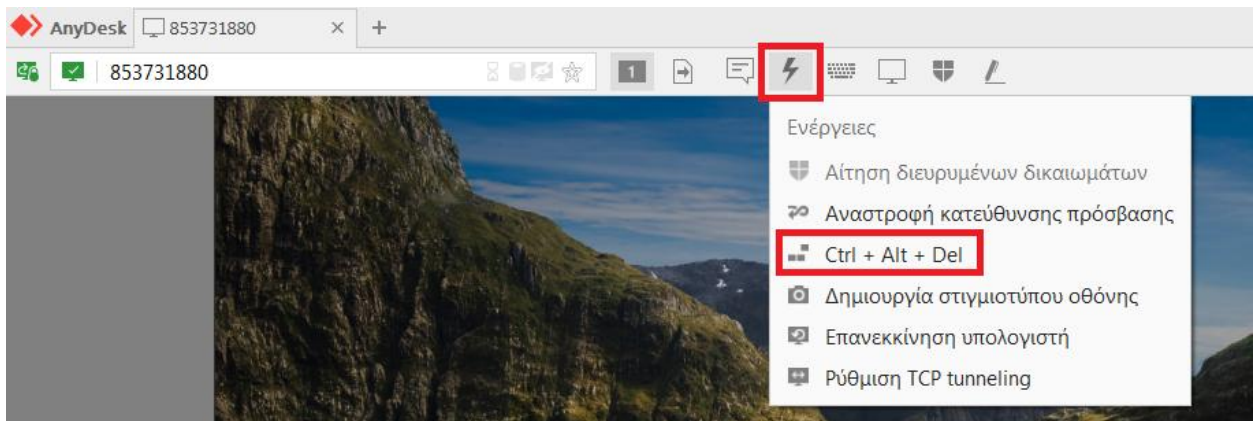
AnyDesk 853731880 × +

853731880

1

Ενέργειες

Αίτηση διευρυμένων δικαιωμάτων

Αναστροφή κατεύθυνσης πρόσβασης

Ctrl + Alt + Del

Δημιουργία στιγμιοτύπου οθόνης

Επανεκκίνηση υπολογιστή

Ρύθμιση TCP tunneling